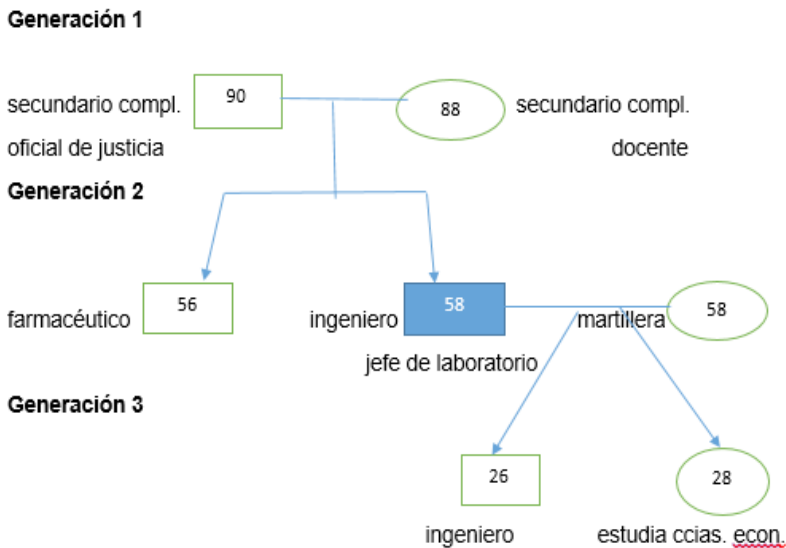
Generación 1

secundario compl. 90 88 secundario compl.

oficial de justicia docente

Generación 2

farmacéutico 56 ingeniero 58 martillera 58

jefe de laboratorio

Generación 3

26 28

ingeniero estudia ccias. econ.